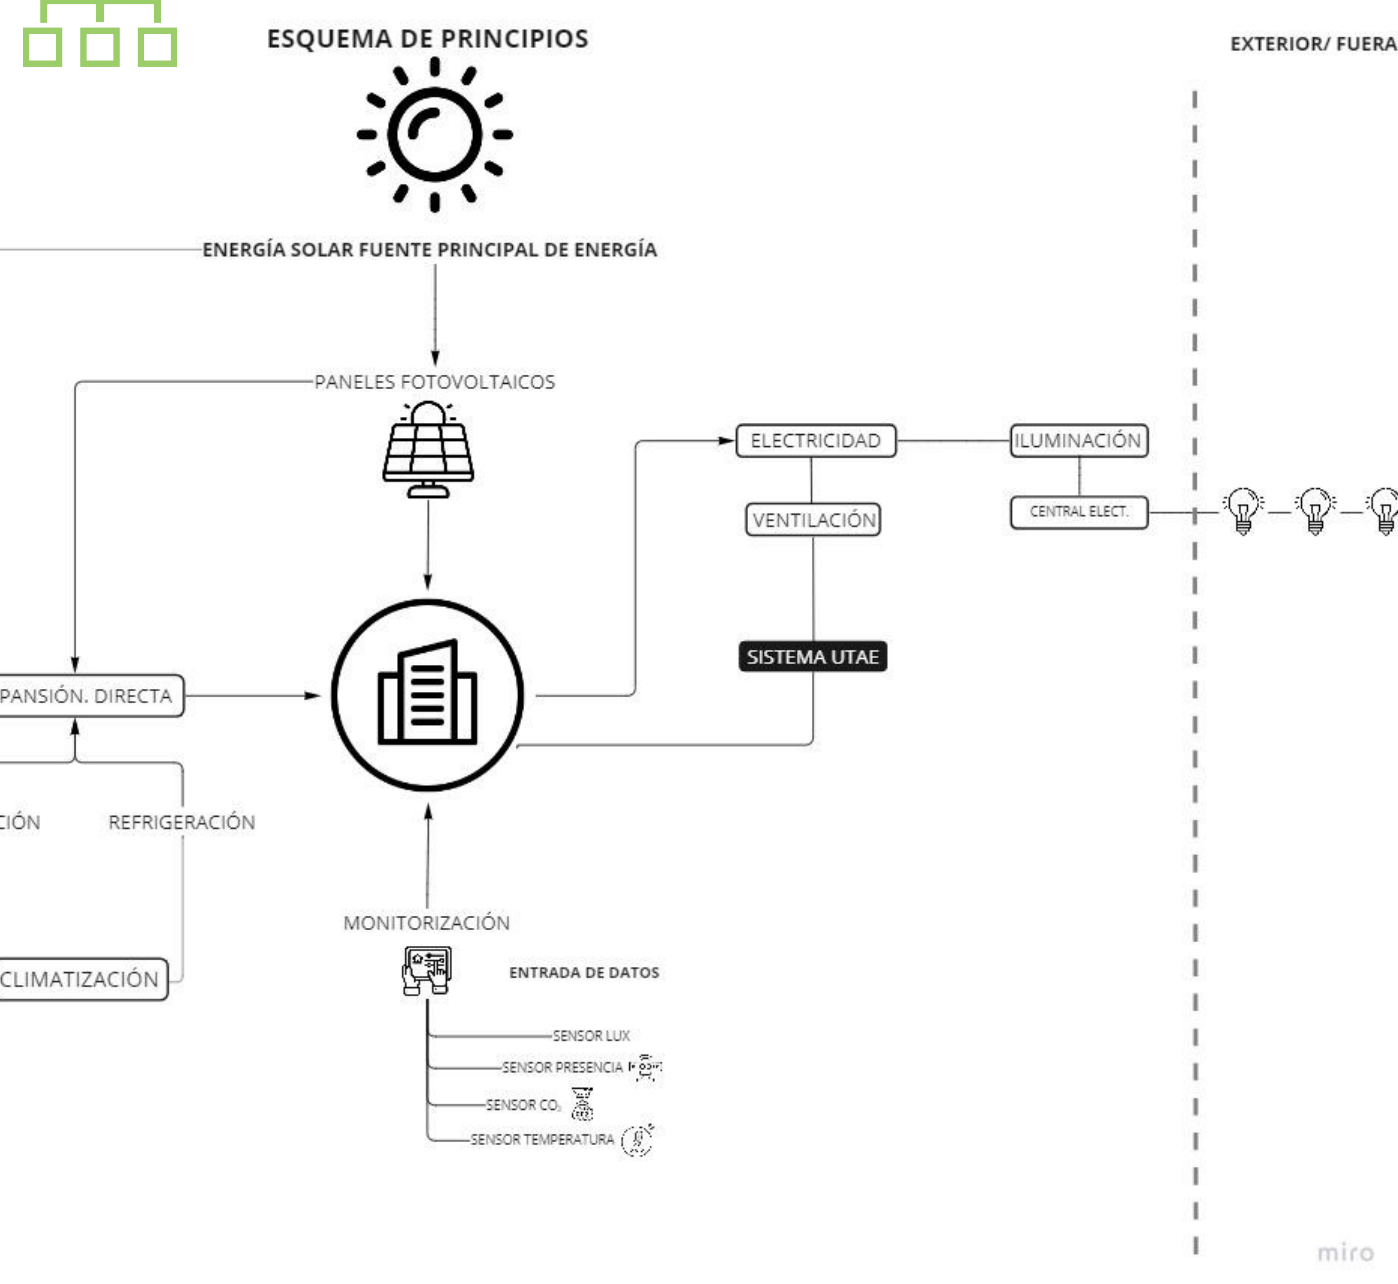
ESQUEMA DE PRINCIPIOS

EXTERIOR/ FUERA

ENERGÍA SOLAR FUENTE PRINCIPAL DE ENERGÍA

PANELES FOTOVOLTAICOS

ELECTRICIDAD

ILUMINACIÓN

CENTRAL ELECT.

VENTILACIÓN

SISTEMA UTAE

PANSIÓN. DIRECTA

CIÓN

REFRIGERACIÓN

CLIMATIZACIÓN

MONITORIZACIÓN

ENTRADA DE DATOS

SENSOR LUX

SENSOR PRESENCIA

SENSOR $CO_2$

SENSOR TEMPERATURA

miro